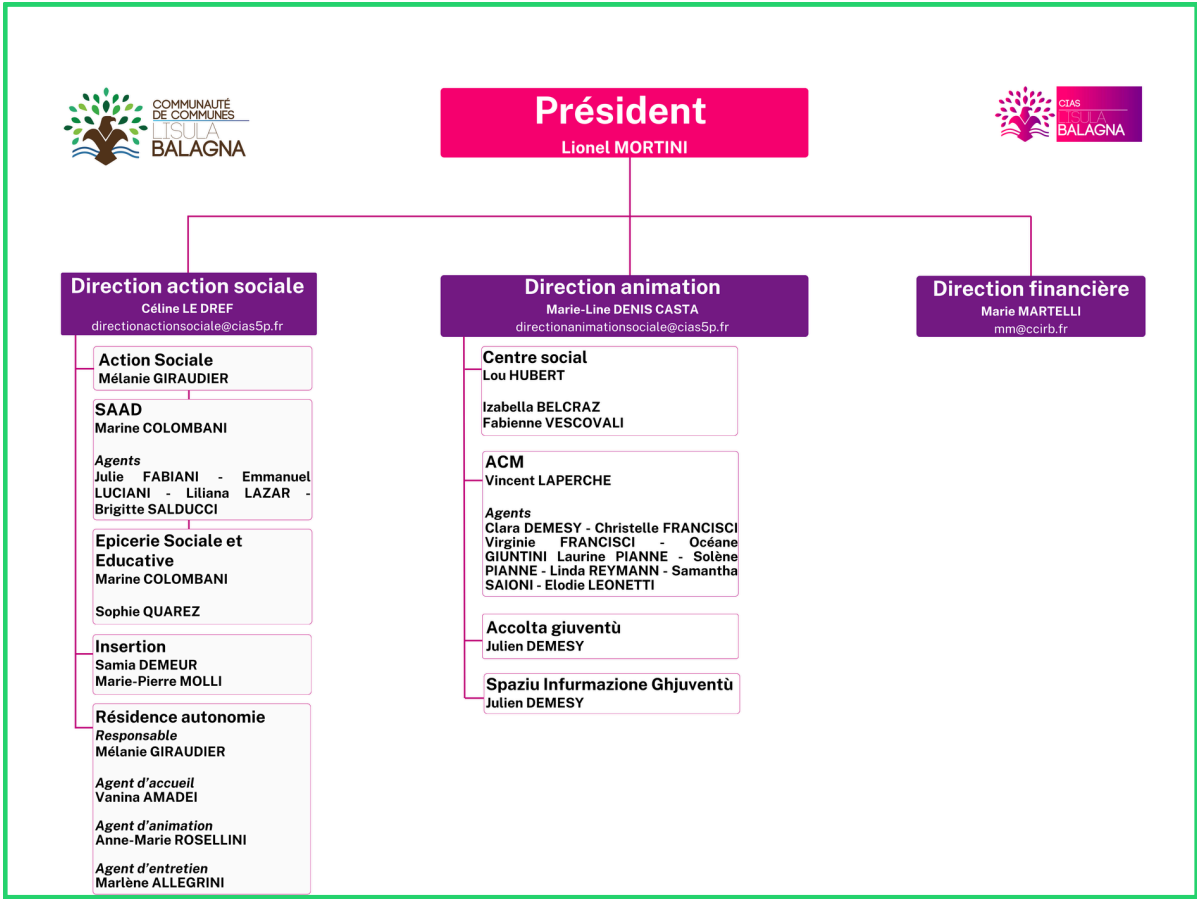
COMMUNAUTÉ DE COMMUNES L'ISULA BALAGNA

Président
Lionel MORTINI

CIAS L'ISULA BALAGNA

Direction action sociale
Céline LE DREF
directionactionsociale@cias5p.fr

Action Sociale
Mélanie GIRAUDIER

SAAD
Marine COLOMBANI

Agents
Julie FABIANI - Emmanuel LUCIANI - Liliana LAZAR - Brigitte SALDUCCI

Epicerie Sociale et Educative
Marine COLOMBANI

Sophie QUAREZ

Insertion
Samia DEMEUR
Marie-Pierre MOLLI

Résidence autonomie
Responsable
Mélanie GIRAUDIER

Agent d'accueil
Vanina AMADEI

Agent d'animation
Anne-Marie ROSELLINI

Agent d'entretien
Marlène ALLEGRINI

Direction animation
Marie-Line DENIS CASTA
directionanimationsociale@cias5p.fr

Centre social
Lou HUBERT

Izabella BELCRAZ
Fabienne VESCOVALI

ACM
Vincent LAPERCHE

Agents
Clara DEMESY - Christelle FRANCISCI Virginie FRANCISCI - Océane GIUNTINI Laurine PIANNE - Solène PIANNE - Linda REYMANN - Samantha SAIONI - Elodie LEONETTI

Accolta giuventù
Julien DEMESY

Spaziu Infurmazione Ghjuventù
Julien DEMESY

Direction financière
Marie MARTELLI
mm@ccirb.fr